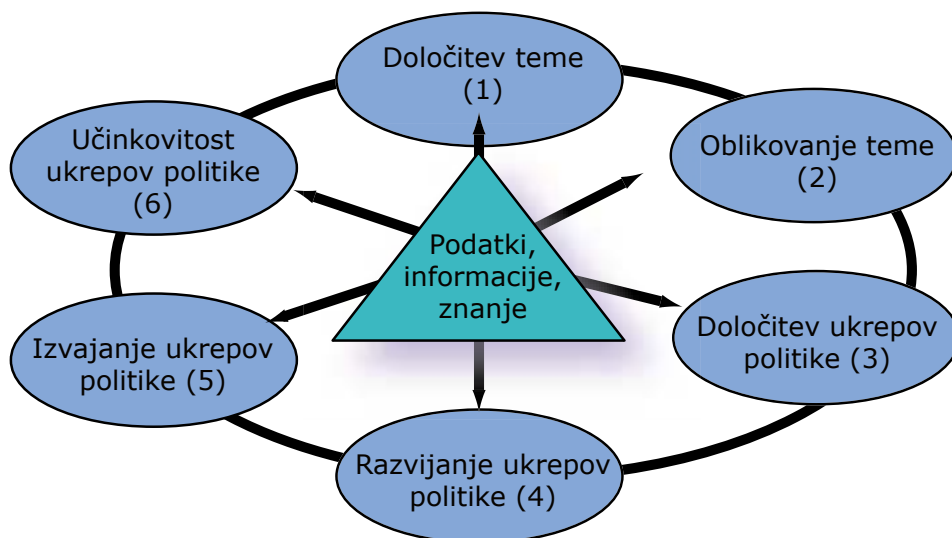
Določitev teme (1)

Oblikovanje teme (2)

Določitev ukrepov politike (3)

Razvijanje ukrepov politike (4)

Izvajanje ukrepov politike (5)

Učinkovitost ukrepov politike (6)

Podatki, informacije, znanje